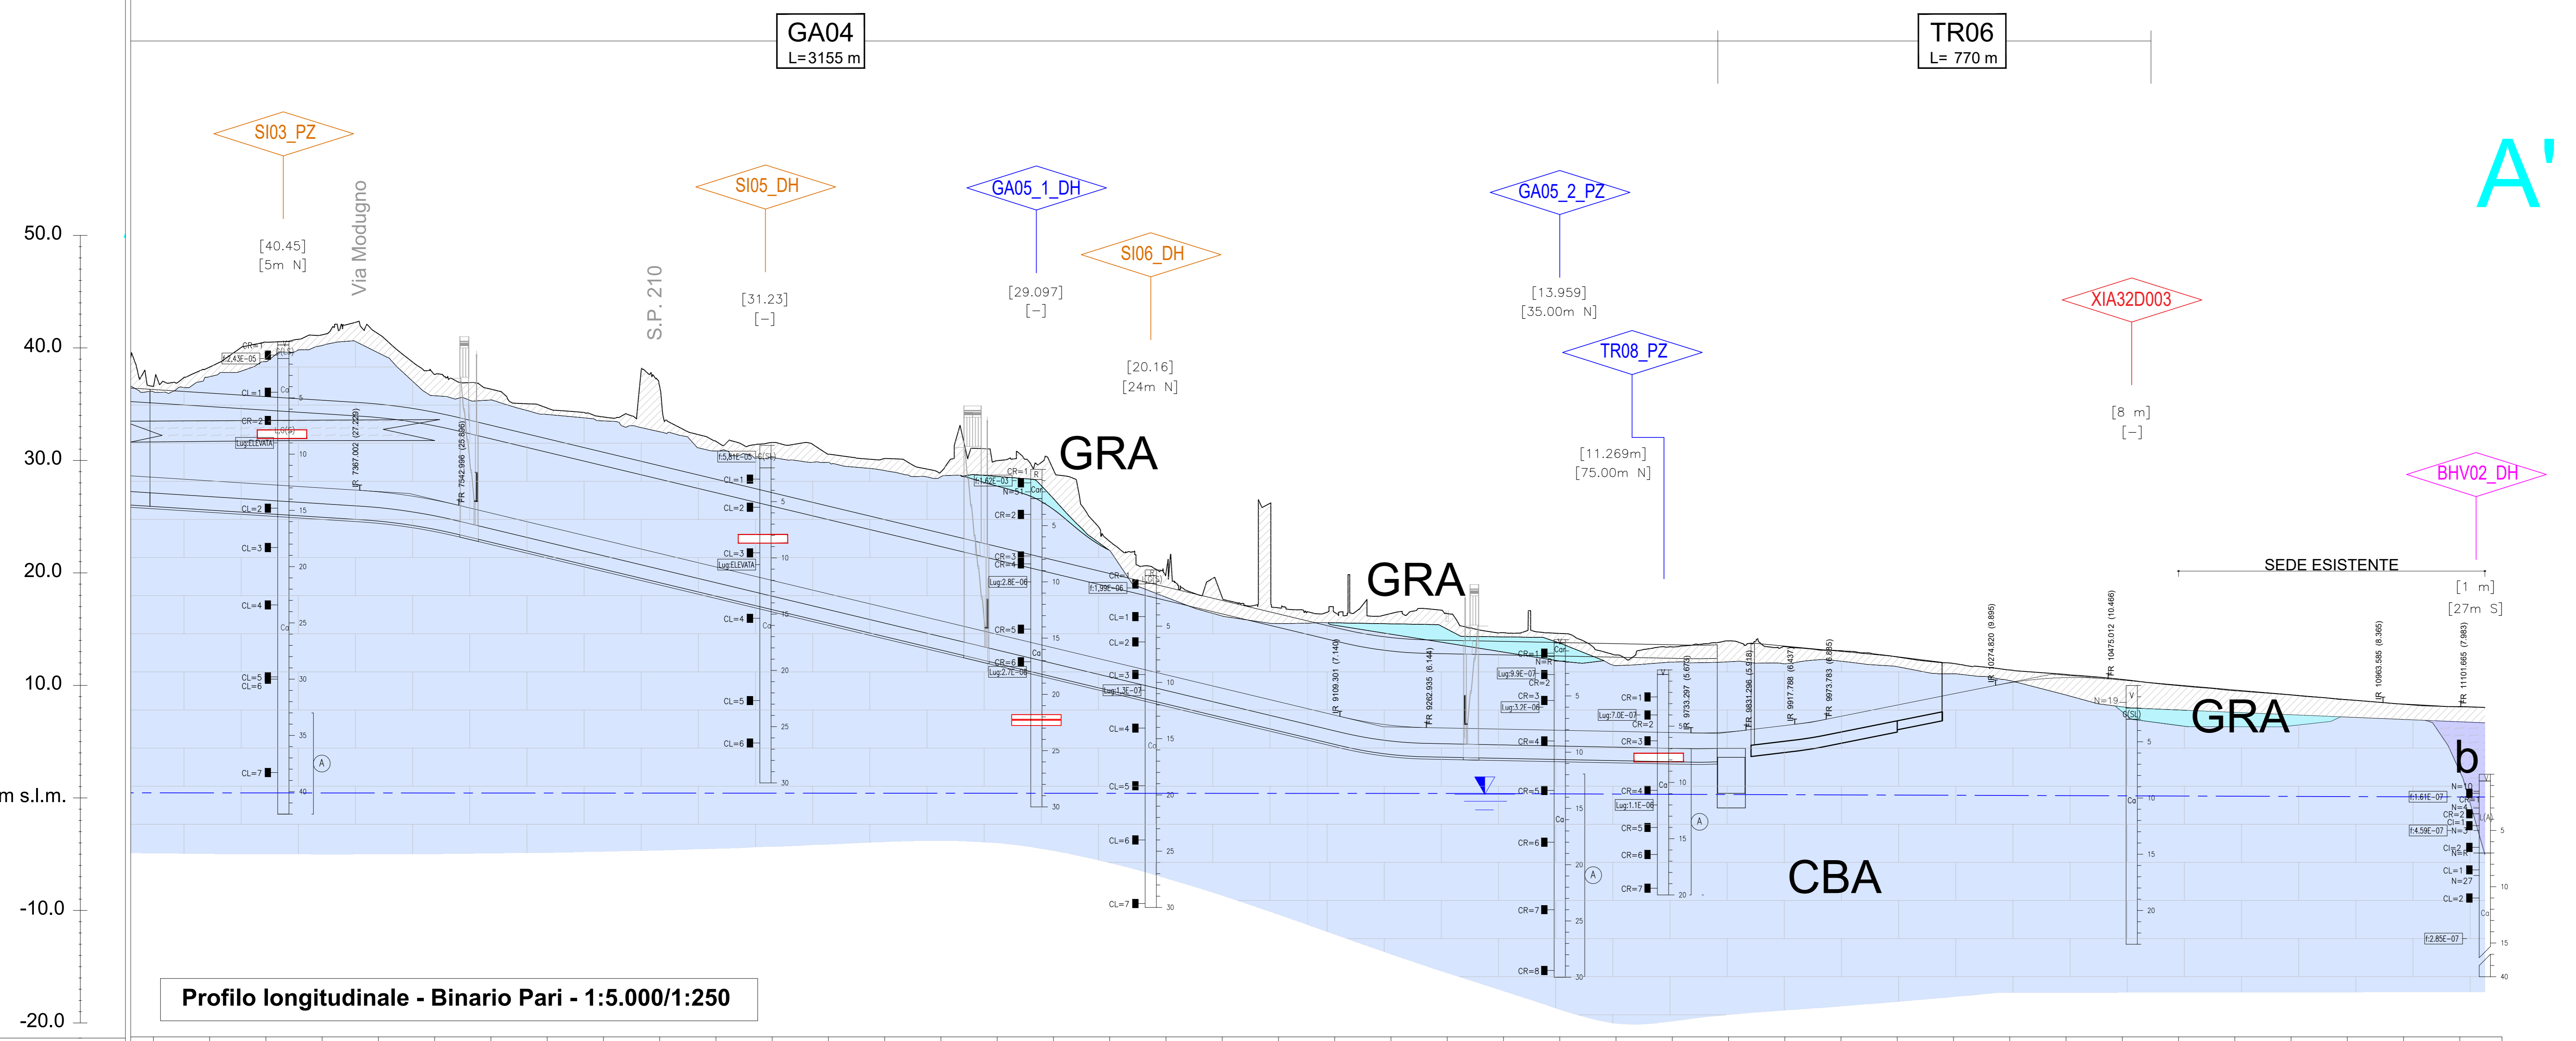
GA04
L=3155 m

TR06
L= 770 m

A'

SI03_PZ
[40.45]
[5m N]
Via Modugno

SI05_DH
[31.23]
[-]
S.P. 210

GA05_1_DH
[29.097]
[-]

SI06_DH
[20.16]
[24m N]

GA05_2_PZ
[13.959]
[35.00m N]

TR08_PZ
[11.269m]
[75.00m N]

XIA32D003
[8 m]
[-]

BHV02_DH
[1 m]
[27m S]

SEDE ESISTENTE

50.0
40.0
30.0
20.0
10.0
m s.l.m.
-10.0
-20.0

GRA
GRA
GRA
CBA
b

Profilo longitudinale - Binario Pari - 1:5.000/1:250